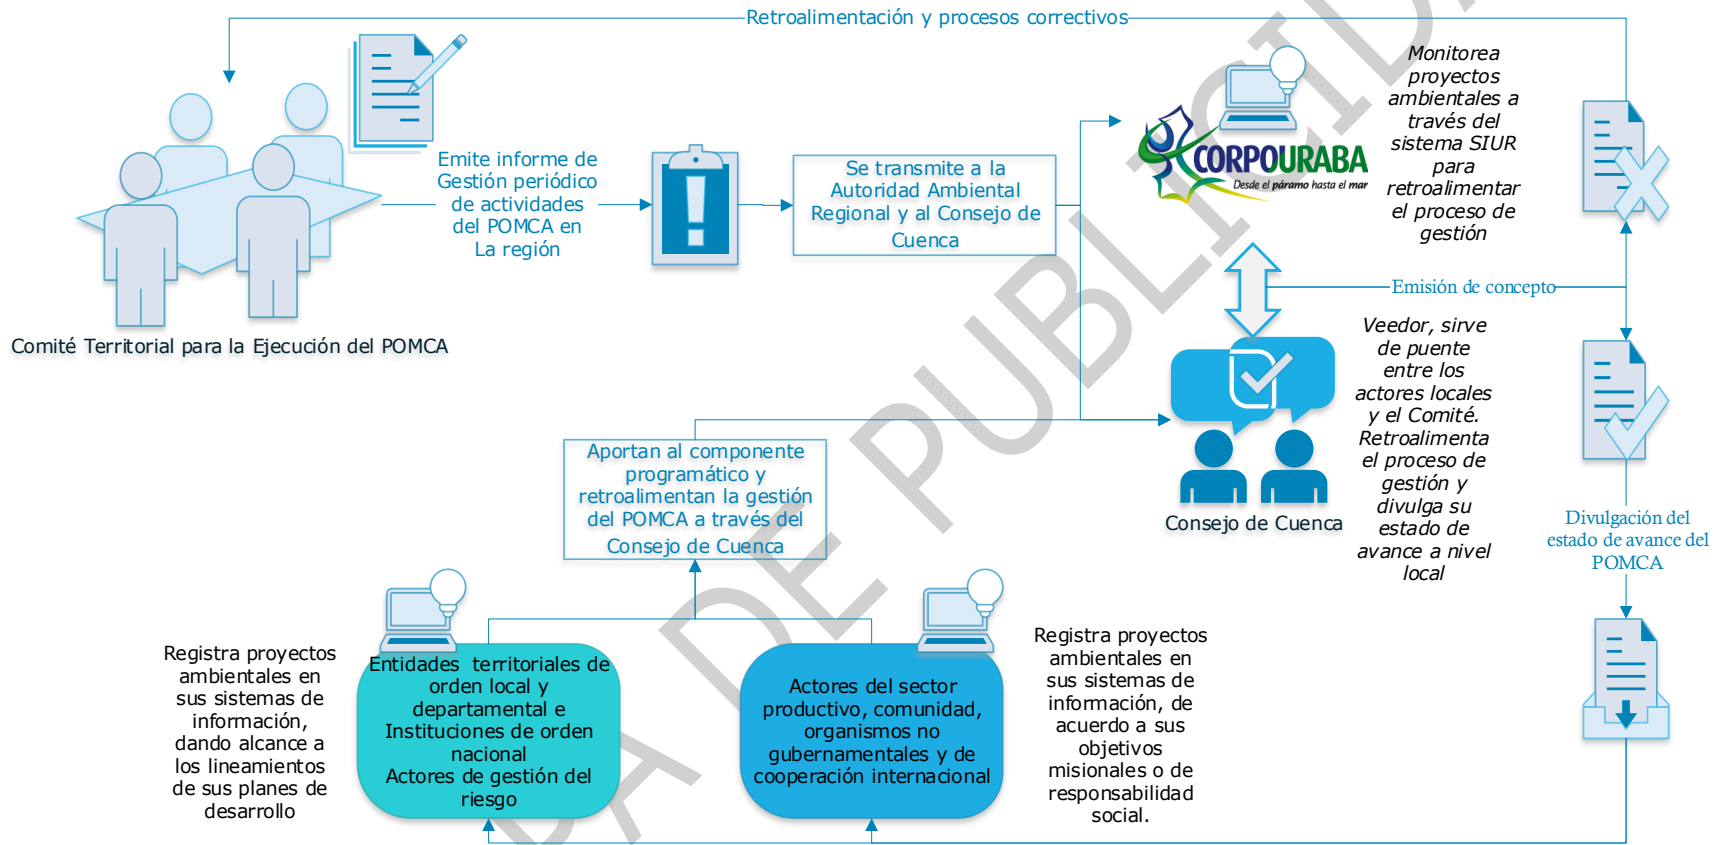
Retroalimentación y procesos correctivos

Emite informe de Gestión periódico de actividades del POMCA en La región

Se transmite a la Autoridad Ambiental Regional y al Consejo de Cuenca

CORPOURABA
Desde el páramo hasta el mar

Monitorea proyectos ambientales a través del sistema SIUR para retroalimentar el proceso de gestión

Comité Territorial para la Ejecución del POMCA

Emisión de concepto

Veedor, sirve de puente entre los actores locales y el Comité. Retroalimenta el proceso de gestión y divulga su estado de avance a nivel local

Consejo de Cuenca

Aportan al componente programático y retroalimentan la gestión del POMCA a través del Consejo de Cuenca

Divulgación del estado de avance del POMCA

Registra proyectos ambientales en sus sistemas de información, dando alcance a los lineamientos de sus planes de desarrollo

Entidades territoriales de orden local y departamental e Instituciones de orden nacional
Actores de gestión del riesgo

Actores del sector productivo, comunidad, organismos no gubernamentales y de cooperación internacional

Registra proyectos ambientales en sus sistemas de información, de acuerdo a sus objetivos misionales o de responsabilidad social.

A DE PUBLICID